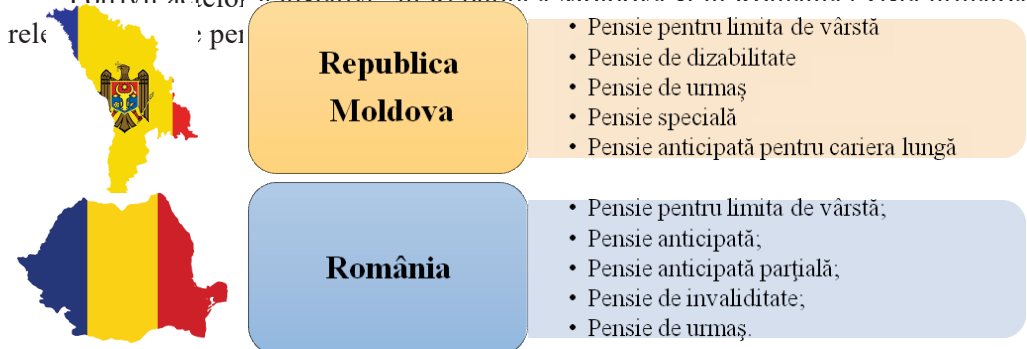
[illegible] relev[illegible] pen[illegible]

Republica Moldova

- Pensie pentru limita de vârstă
- Pensie de dizabilitate
- Pensie de urmaș
- Pensie specială
- Pensie anticipată pentru cariera lungă

România

- Pensie pentru limita de vârstă;
- Pensie anticipată;
- Pensie anticipată parțială;
- Pensie de invaliditate;
- Pensie de urmaș.